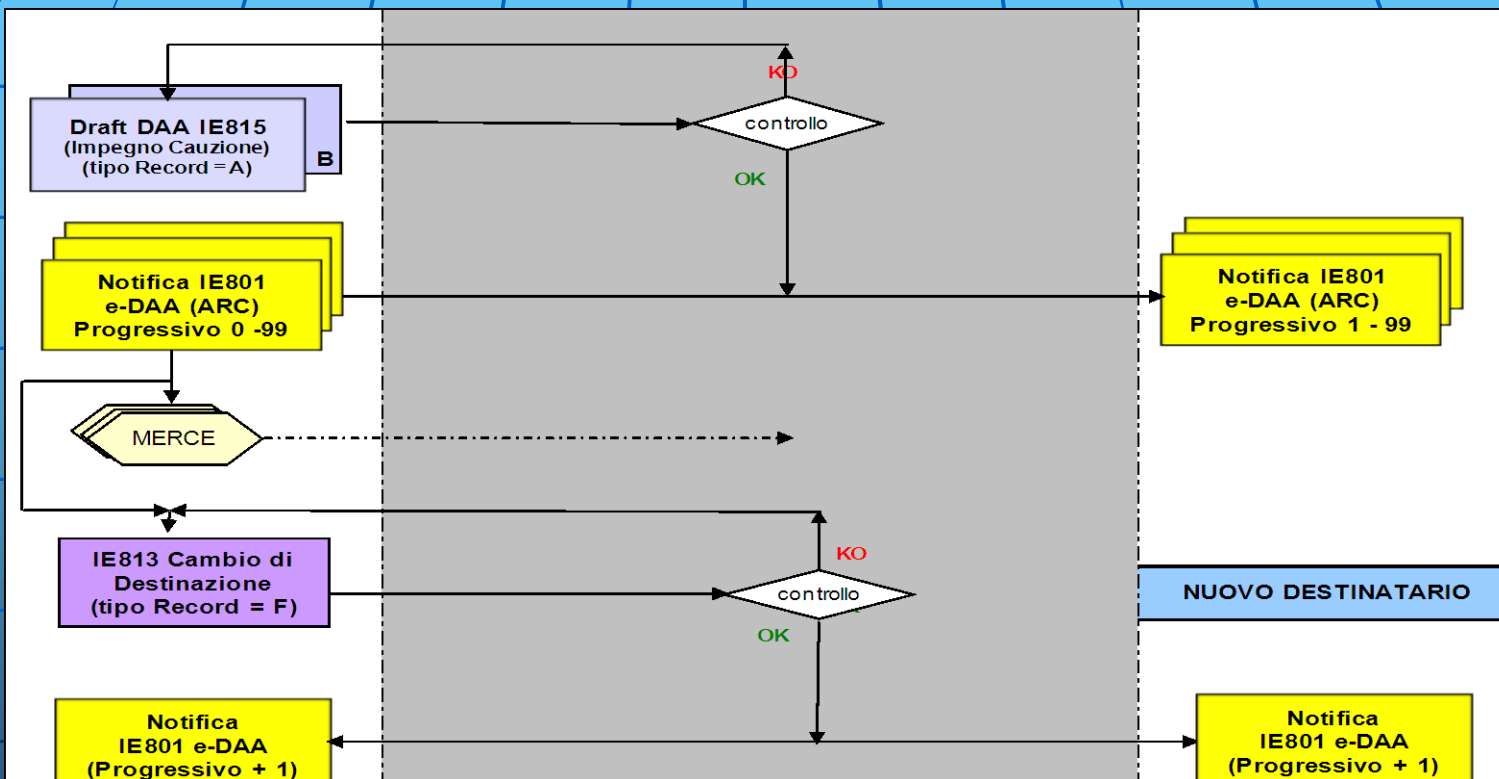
KO

Draft DAA IE815
(Impegno Cauzione)
(tipo Record = A)

B

controllo

OK

Notifica IE801
e-DAA (ARC)
Progressivo 0 -99

Notifica IE801
e-DAA (ARC)
Progressivo 1 - 99

MERCE

KO

IE813 Cambio di
Destinazione
(tipo Record = F)

controllo

OK

NUOVO DESTINATARIO

Notifica
IE801 e-DAA
(Progressivo + 1)

Notifica
IE801 e-DAA
(Progressivo + 1)